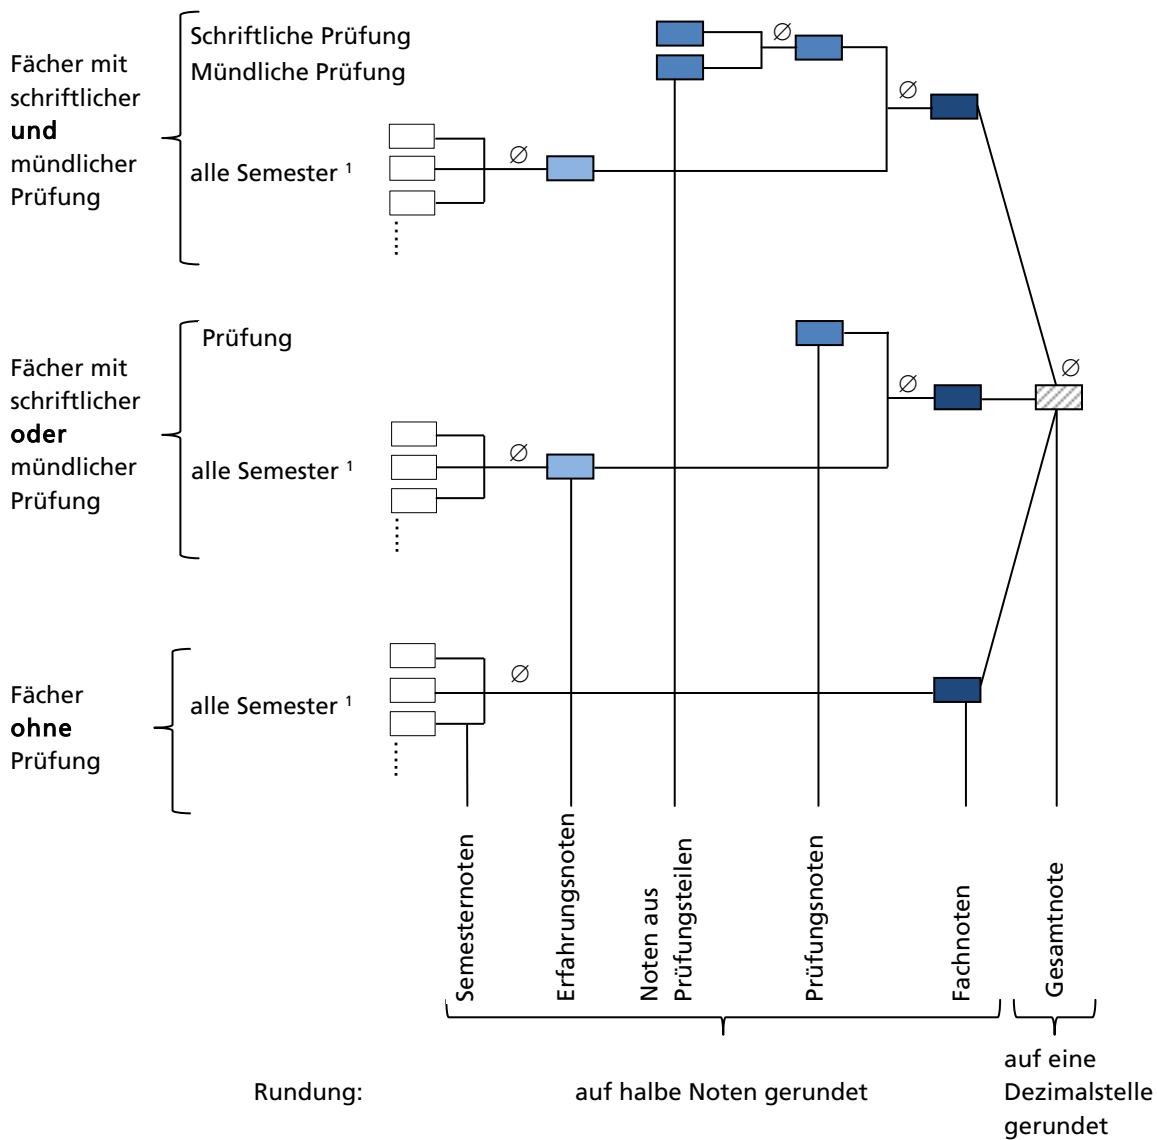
Fächer mit schriftlicher **und** mündlicher Prüfung

Schriftliche Prüfung
Mündliche Prüfung

alle Semester ¹

∅

∅

∅

Fächer mit schriftlicher **oder** mündlicher Prüfung

Prüfung

alle Semester ¹

∅

∅

∅

Fächer **ohne** Prüfung

alle Semester ¹

∅

Semesternoten

Erfahrungsnoten

Noten aus Prüfungsteilen

Prüfungsnoten

Fachnoten

Gesamtnote

Rundung:

auf halbe Noten gerundet

auf eine Dezimalstelle gerundet